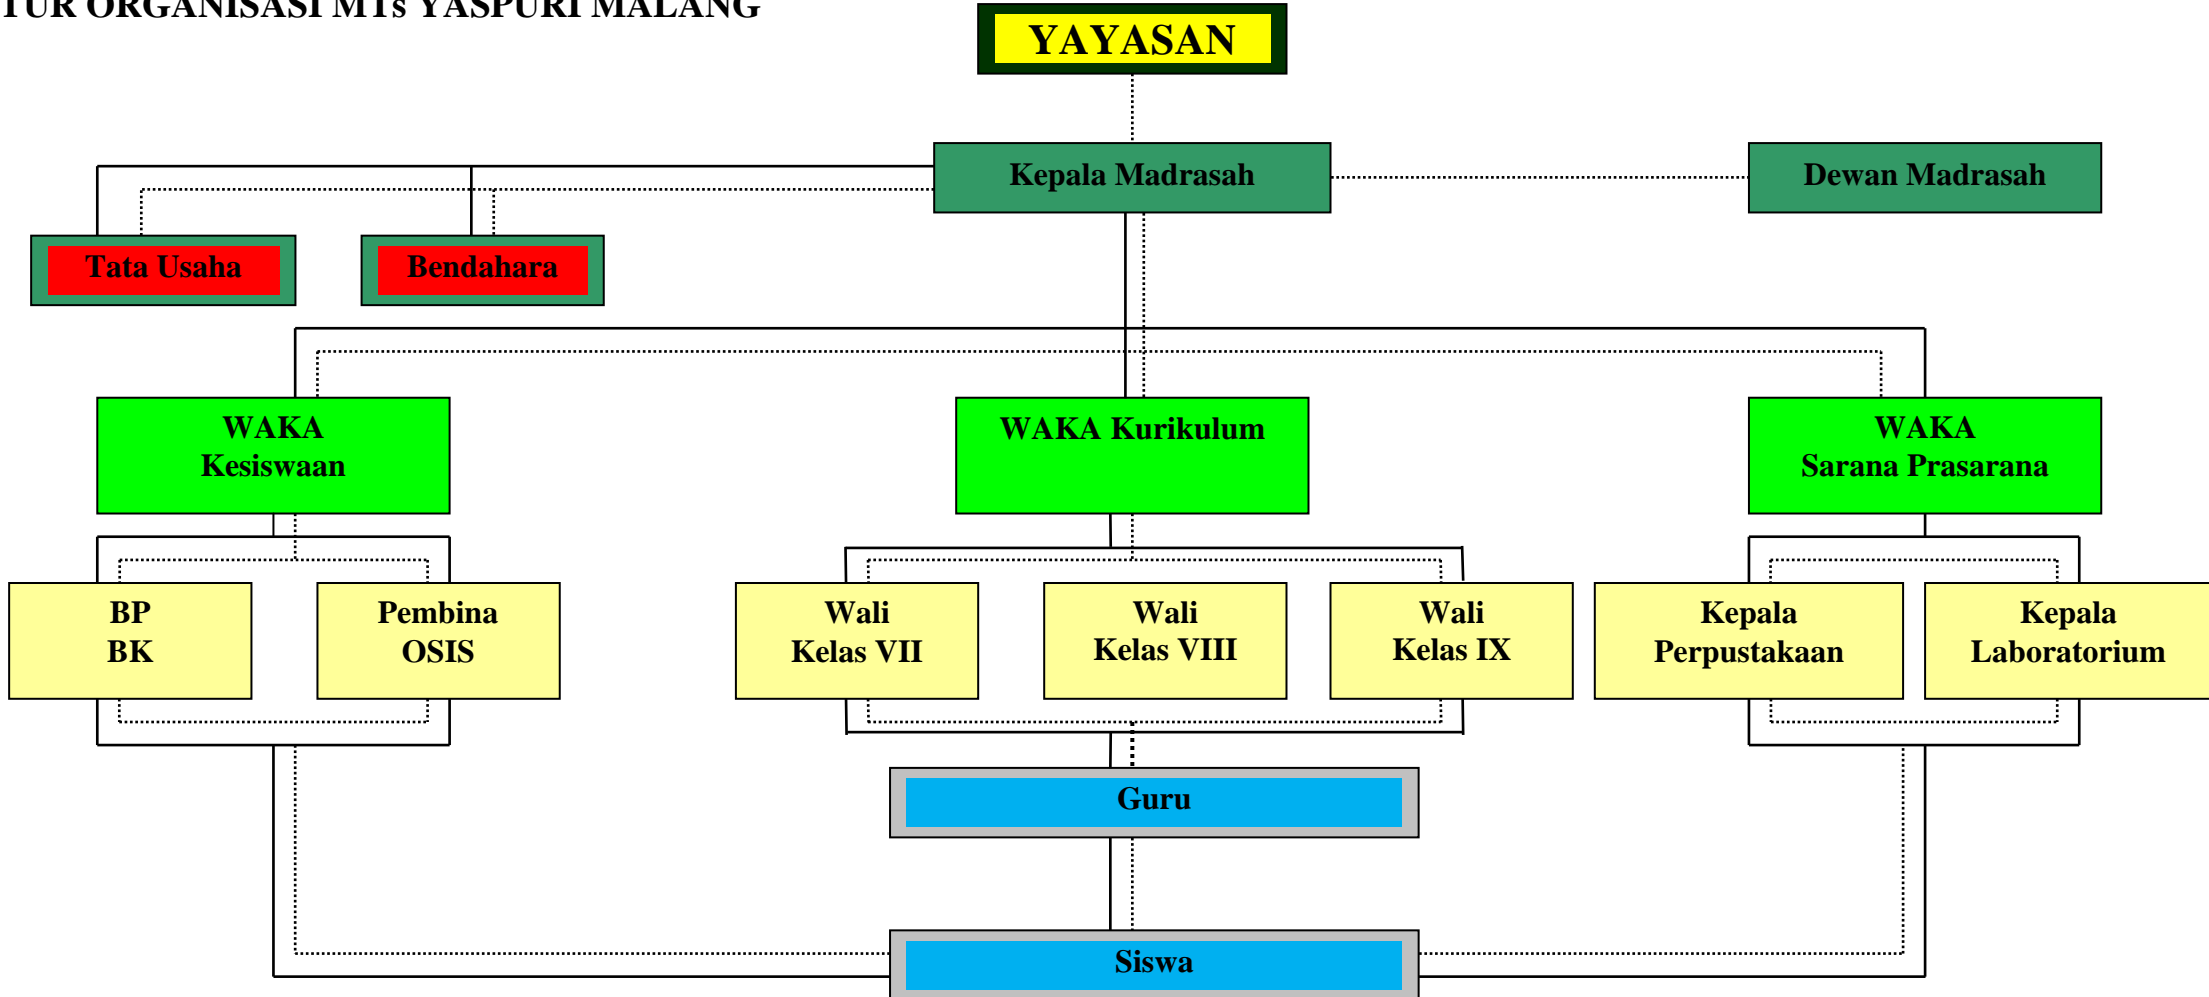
TUR ORGANISASI MTs YASPURI MALANG

YAYASAN

Kepala Madrasah

Dewan Madrasah

Tata Usaha

Bendahara

WAKA Kesiswaan

WAKA Kurikulum

WAKA Sarana Prasarana

BP BK

Pembina OSIS

Wali Kelas VII

Wali Kelas VIII

Wali Kelas IX

Kepala Perpustakaan

Kepala Laboratorium

Guru

Siswa